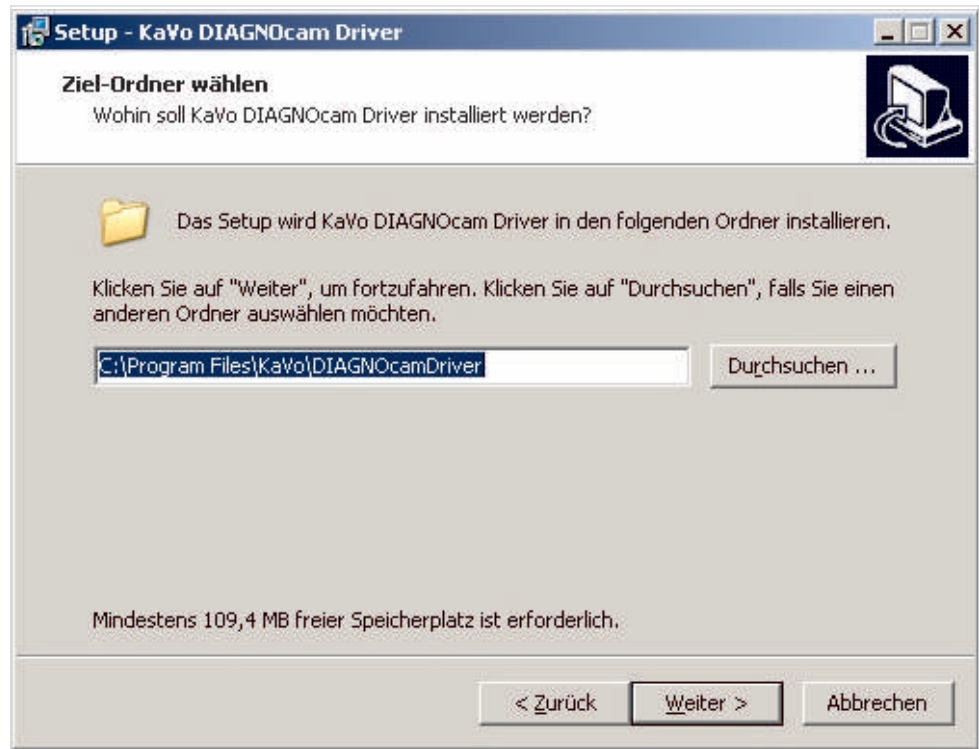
Setup - KaVo DIAGNOcam Driver

Ziel-Ordner wählen
Wohin soll KaVo DIAGNOcam Driver installiert werden?

Das Setup wird KaVo DIAGNOcam Driver in den folgenden Ordner installieren.

Klicken Sie auf "Weiter", um fortzufahren. Klicken Sie auf "Durchsuchen", falls Sie einen anderen Ordner auswählen möchten.

C:\Program Files\KaVo\DIAGNOcamDriver

Durchsuchen ...

Mindestens 109,4 MB freier Speicherplatz ist erforderlich.

< Zurück

Weiter >

Abbrechen